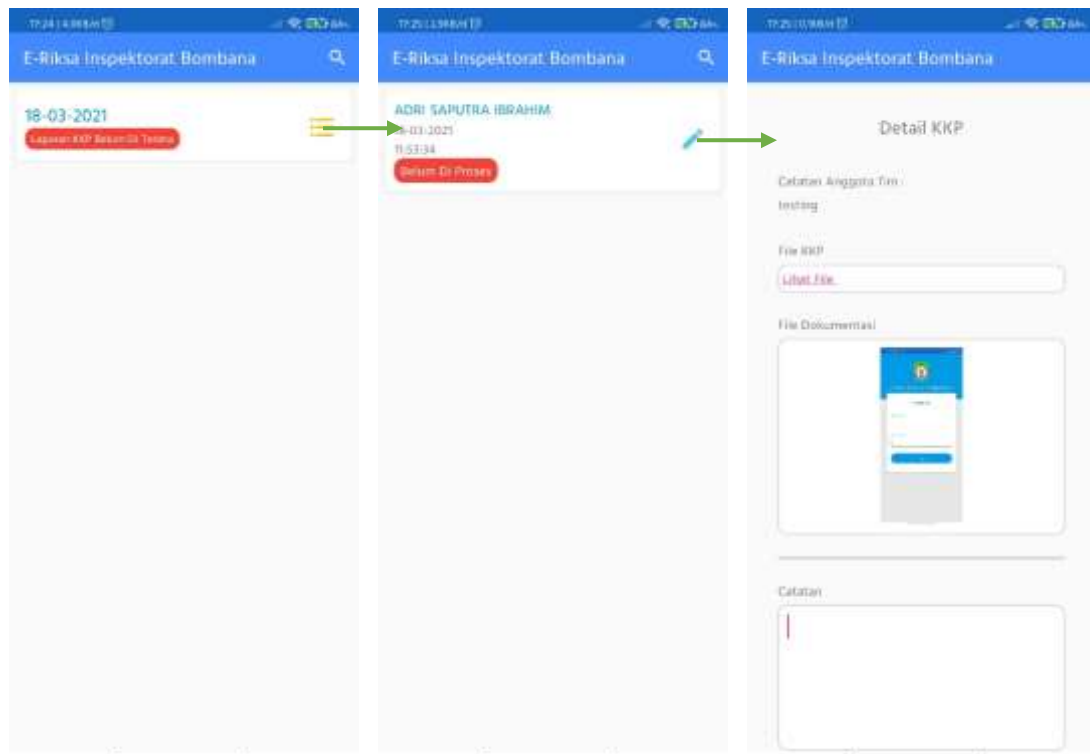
17:24 | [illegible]

E-Riksa Inspektorat Bombana

18-03-2021

Laporan KKP Belum Di Terima

17:25 | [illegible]

E-Riksa Inspektorat Bombana

ADRI SAPUTRA IBRAHIM

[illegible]8-03-2021

11:53:34

Belum Di Proses

17:25 | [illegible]

E-Riksa Inspektorat Bombana

Detail KKP

Catatan Anggota Tim :

testing

File KKP

Lihat File

File Dokumentasi

Catatan